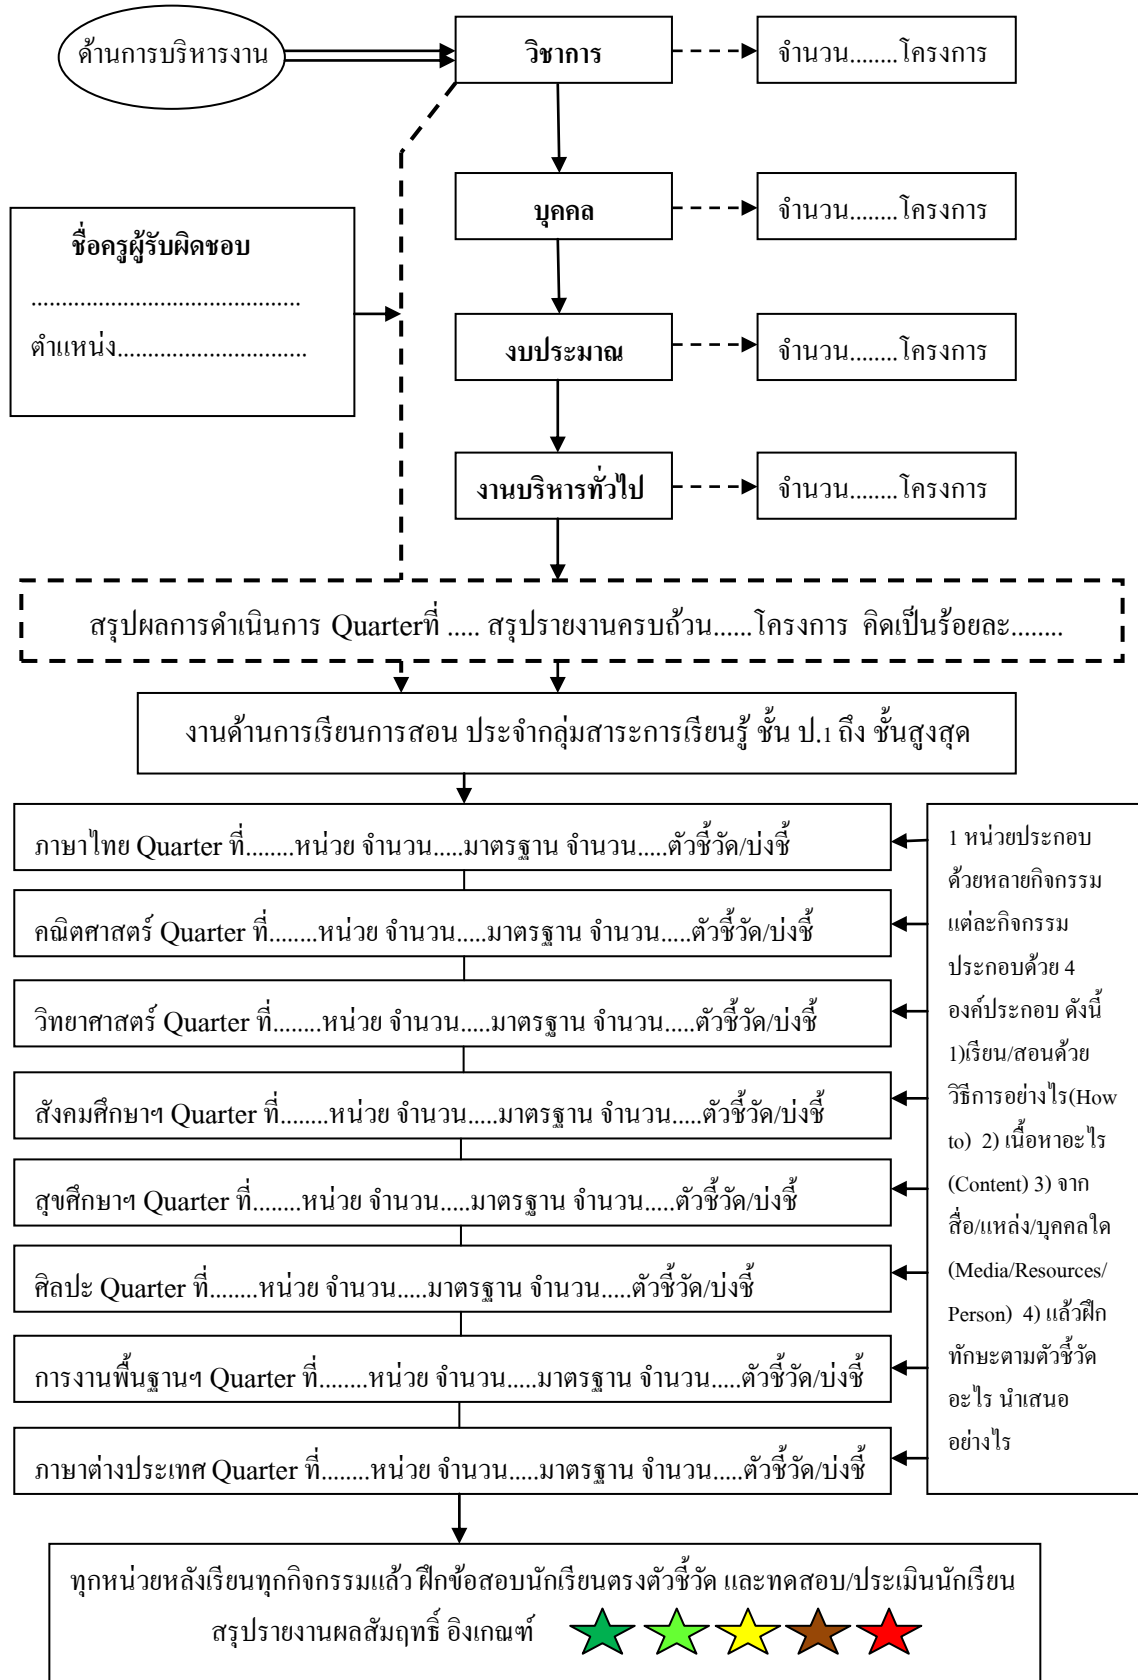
ด้านการบริหารงาน

วิชาการ

จำนวน........โครงการ

บุคคล

จำนวน........โครงการ

ชื่อครูผู้รับผิดชอบ

.............................................

ตำแหน่ง..............................

งบประมาณ

จำนวน........โครงการ

งานบริหารทั่วไป

จำนวน........โครงการ

สรุปผลการดำเนินการ Quarterที่ ..... สรุปรายงานครบถ้วน......โครงการ คิดเป็นร้อยละ........

งานด้านการเรียนการสอน ประจำกลุ่มสาระการเรียนรู้ ชั้น ป.1 ถึง ชั้นสูงสุด

ภาษาไทย Quarter ที่........หน่วย จำนวน.....มาตรฐาน จำนวน.....ตัวชี้วัด/บ่งชี้

คณิตศาสตร์ Quarter ที่........หน่วย จำนวน.....มาตรฐาน จำนวน.....ตัวชี้วัด/บ่งชี้

วิทยาศาสตร์ Quarter ที่........หน่วย จำนวน.....มาตรฐาน จำนวน.....ตัวชี้วัด/บ่งชี้

สังคมศึกษาฯ Quarter ที่........หน่วย จำนวน.....มาตรฐาน จำนวน.....ตัวชี้วัด/บ่งชี้

สุขศึกษาฯ Quarter ที่........หน่วย จำนวน.....มาตรฐาน จำนวน.....ตัวชี้วัด/บ่งชี้

ศิลปะ Quarter ที่........หน่วย จำนวน.....มาตรฐาน จำนวน.....ตัวชี้วัด/บ่งชี้

การงานพื้นฐานฯ Quarter ที่........หน่วย จำนวน.....มาตรฐาน จำนวน.....ตัวชี้วัด/บ่งชี้

ภาษาต่างประเทศ Quarter ที่........หน่วย จำนวน.....มาตรฐาน จำนวน.....ตัวชี้วัด/บ่งชี้

1 หน่วยประกอบด้วยหลายกิจกรรม แต่ละกิจกรรมประกอบด้วย 4 องค์ประกอบ ดังนี้ 1)เรียน/สอนด้วยวิธีการอย่างไร(How to) 2) เนื้อหาอะไร (Content) 3) จากสื่อ/แหล่ง/บุคคลใด (Media/Resources/Person) 4) แล้วฝึกทักษะตามตัวชี้วัดอะไร นำเสนออย่างไร

ทุกหน่วยหลังเรียนทุกกิจกรรมแล้ว ฝึกข้อสอบนักเรียนตรงตัวชี้วัด และทดสอบ/ประเมินนักเรียน

สรุปรายงานผลสัมฤทธิ์ อิงเกณฑ์